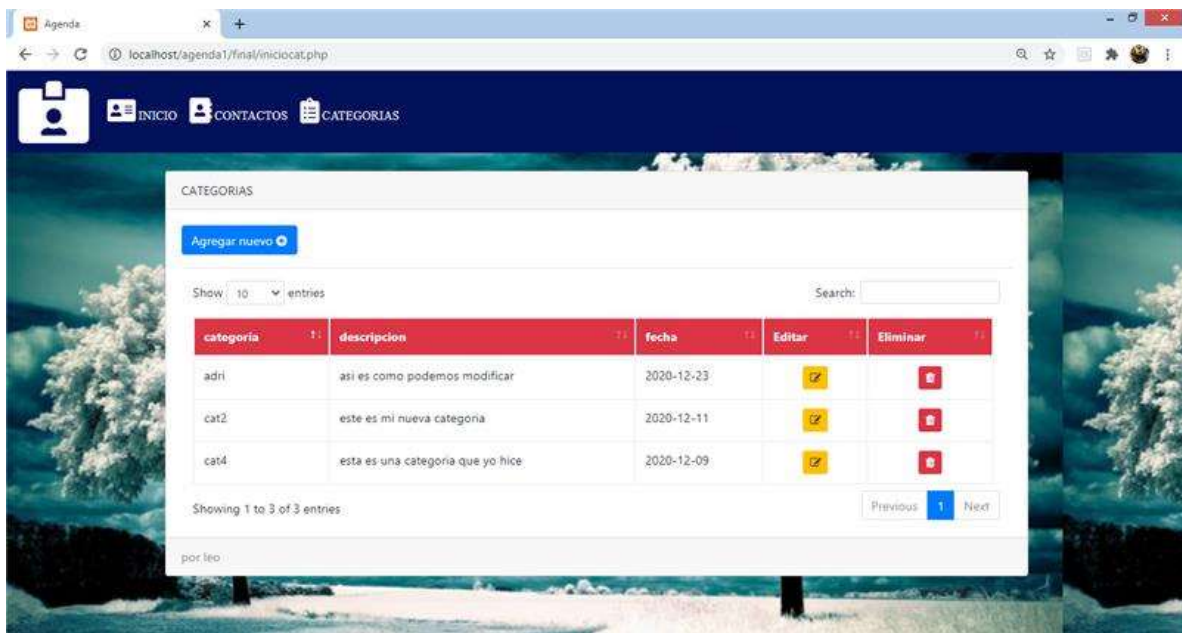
Agenda × +

localhost/agenda1/final/iniciocat.php

INICIO CONTACTOS CATEGORIAS

CATEGORIAS

Agregar nuevo

Show 10 entries

Search:

| categoria | descripcion | fecha | Editar | Eliminar |
|---|---|---|---|---|
| adri | asi es como podemos modificar | 2020-12-23 | | |
| cat2 | este es mi nueva categoria | 2020-12-11 | | |
| cat4 | esta es una categoria que yo hice | 2020-12-09 | | |

Showing 1 to 3 of 3 entries

Previous 1 Next

por leo